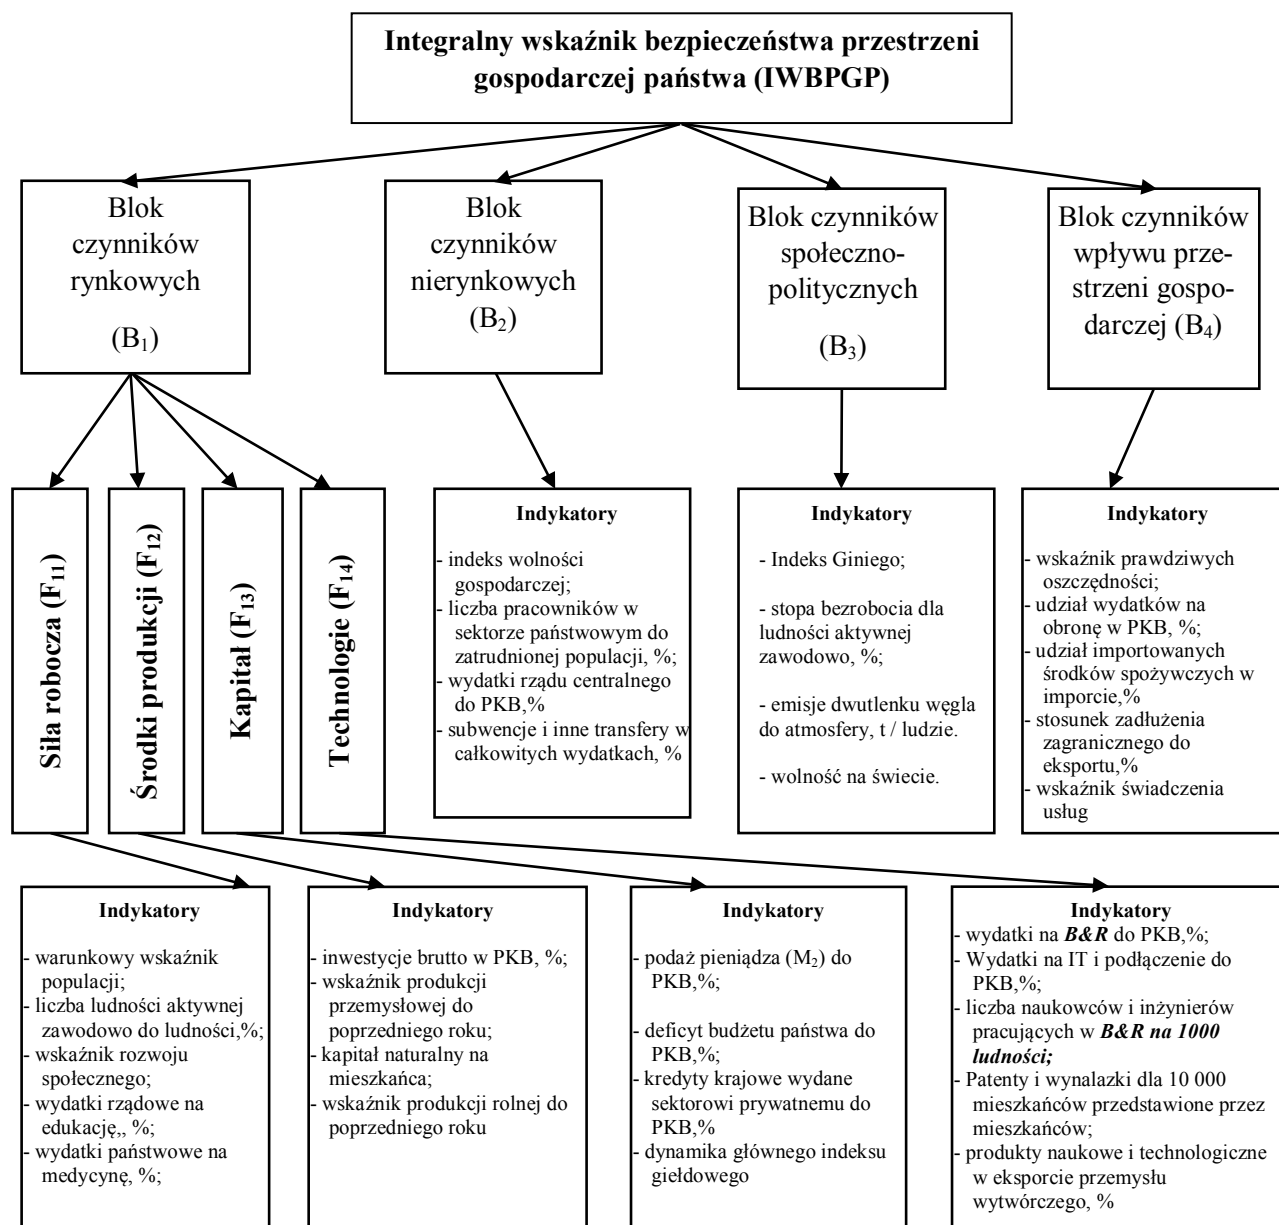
Integralny wskaźnik bezpieczeństwa przestrzeni gospodarczej państwa (IWBPGP)

Blok czynników rynkowych ($B_1$)

Blok czynników nierynkowych ($B_2$)

Blok czynników społeczno-politycznych ($B_3$)

Blok czynników wpływu przestrzeni gospodarczej ($B_4$)

Siła robocza ($F_{11}$)

Środki produkcji ($F_{12}$)

Kapitał ($F_{13}$)

Technologie ($F_{14}$)

Indykatory
- indeks wolności gospodarczej;
- liczba pracowników w sektorze państwowym do zatrudnionej populacji, %;
- wydatki rządu centralnego do PKB,%
- subwencje i inne transfery w całkowitych wydatkach, %

Indykatory
- Indeks Giniego;
- stopa bezrobocia dla ludności aktywnej zawodowo, %;
- emisje dwutlenku węgla do atmosfery, t / ludzie.
- wolność na świecie.

Indykatory
- wskaźnik prawdziwych oszczędności;
- udział wydatków na obronę w PKB, %;
- udział importowanych środków spożywczych w imporcie,%
- stosunek zadłużenia zagranicznego do eksportu,%
- wskaźnik świadczenia usług

Indykatory
- warunkowy wskaźnik populacji;
- liczba ludności aktywnej zawodowo do ludności,%;
- wskaźnik rozwoju społecznego;
- wydatki rządowe na edukację,, %;
- wydatki państwowe na medycynę, %;

Indykatory
- inwestycje brutto w PKB, %;
- wskaźnik produkcji przemysłowej do poprzedniego roku;
- kapitał naturalny na mieszkańca;
- wskaźnik produkcji rolnej do poprzedniego roku

Indykatory
- podaż pieniądza ($M_2$) do PKB,%;
- deficyt budżetu państwa do PKB,%;
- kredyty krajowe wydane sektorowi prywatnemu do PKB,%
- dynamika głównego indeksu giełdowego

Indykatory
- wydatki na ***B&R*** do PKB,%;
- Wydatki na IT i podłączenie do PKB,%;
- liczba naukowców i inżynierów pracujących w ***B&R na 1000 ludności;***
- Patenty i wynalazki dla 10 000 mieszkańców przedstawione przez mieszkańców;
- produkty naukowe i technologiczne w eksporcie przemysłu wytwórczego, %